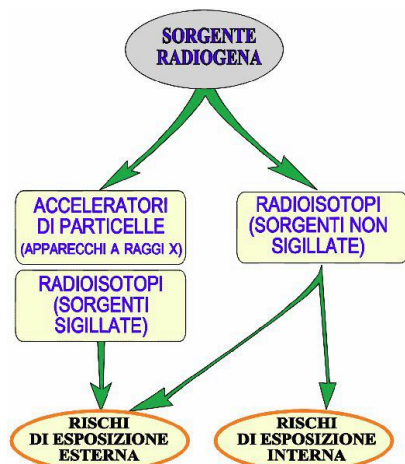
SORGENTE RADIOGENA

ACCELERATORI DI PARTICELLE (APPARECCHI A RAGGI X)

RADIOISOTOPI (SORGENTI SIGILLATE)

RADIOISOTOPI (SORGENTI NON SIGILLATE)

RISCHI DI ESPOSIZIONE ESTERNA

RISCHI DI ESPOSIZIONE INTERNA